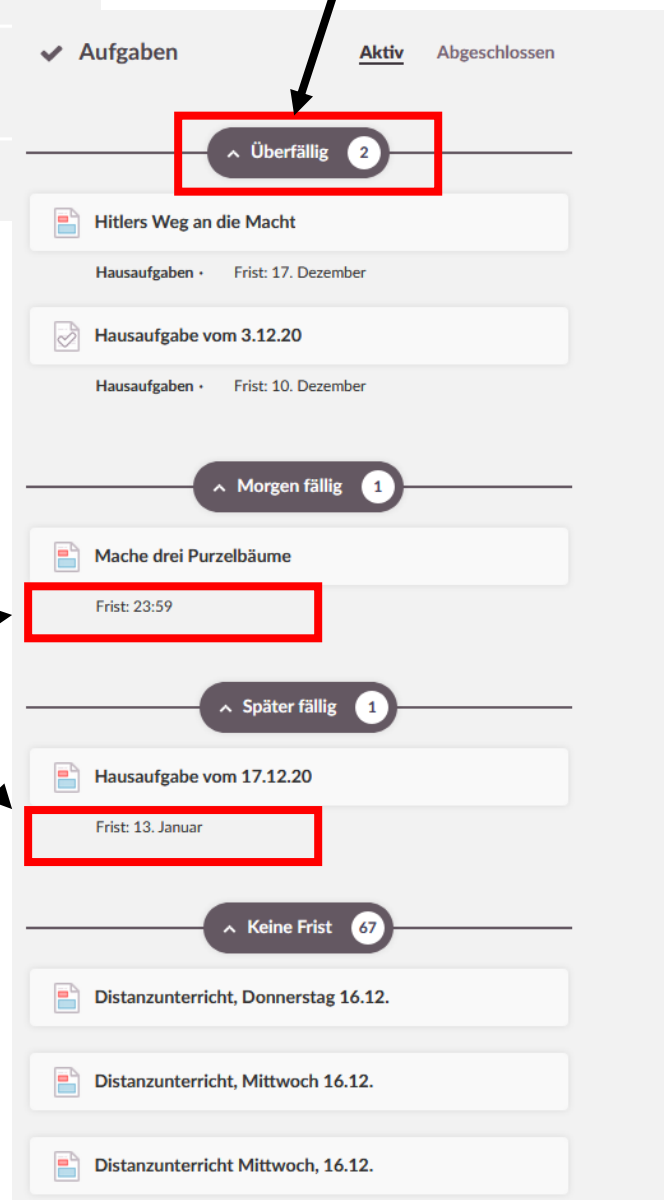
Aufgaben

Aktiv Abgeschlossen

Überfällig 2

Hitlers Weg an die Macht

Hausaufgaben · Frist: 17. Dezember

Hausaufgabe vom 3.12.20

Hausaufgaben · Frist: 10. Dezember

Morgen fällig 1

Mache drei Purzelbäume

Frist: 23:59

Später fällig 1

Hausaufgabe vom 17.12.20

Frist: 13. Januar

Keine Frist 67

Distanzunterricht, Donnerstag 16.12.

Distanzunterricht, Mittwoch 16.12.

Distanzunterricht Mittwoch, 16.12.